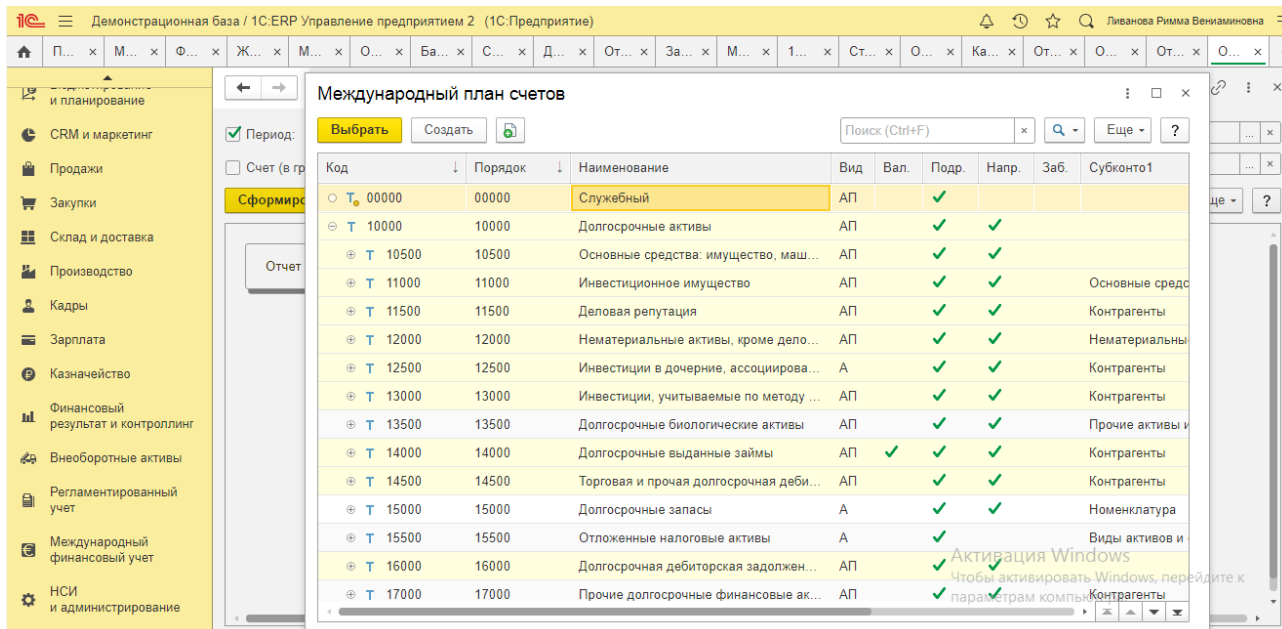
1С Демонстрационная база / 1С:ERP Управление предприятием 2 (1С:Предприятие) Ливанова Римма Вениаминовна

П... М... Ф... Ж... М... О... Ба... С... Д... От... За... М... 1... Ст... О... Ка... От... О... От... О...

и планирование
CRM и маркетинг
Продажи
Закупки
Склад и доставка
Производство
Кадры
Зарплата
Казначейство
Финансовый результат и контроллинг
Внеоборотные активы
Регламентированный учет
Международный финансовый учет
НСИ и администрирование

Период:
Счет (в гр
Сформиро
Отчет

Международный план счетов

Выбрать Создать Поиск (Ctrl+F) Еще ?

| Код | Порядок | Наименование | Вид | Вал. | Подр. | Напр. | Заб. | Субконто1 |
|---|---|---|---|---|---|---|---|---|
| 00000 | 00000 | Служебный | АП | | ✓ | | | |
| 10000 | 10000 | Долгосрочные активы | АП | | ✓ | ✓ | | |
| 10500 | 10500 | Основные средства: имущество, маш... | АП | | ✓ | ✓ | | |
| 11000 | 11000 | Инвестиционное имущество | АП | | ✓ | ✓ | | Основные средс |
| 11500 | 11500 | Деловая репутация | АП | | ✓ | ✓ | | Контрагенты |
| 12000 | 12000 | Нематериальные активы, кроме дело... | АП | | ✓ | ✓ | | Нематериальны |
| 12500 | 12500 | Инвестиции в дочерние, ассоциирова... | А | | ✓ | ✓ | | Контрагенты |
| 13000 | 13000 | Инвестиции, учитываемые по методу ... | АП | | ✓ | ✓ | | Контрагенты |
| 13500 | 13500 | Долгосрочные биологические активы | АП | | ✓ | ✓ | | Прочие активы и |
| 14000 | 14000 | Долгосрочные выданные займы | АП | ✓ | ✓ | ✓ | | Контрагенты |
| 14500 | 14500 | Торговая и прочая долгосрочная деби... | АП | | ✓ | ✓ | | Контрагенты |
| 15000 | 15000 | Долгосрочные запасы | А | | ✓ | ✓ | | Номенклатура |
| 15500 | 15500 | Отложенные налоговые активы | А | | ✓ | | | Виды активов и |
| 16000 | 16000 | Долгосрочная дебиторская задолжен... | АП | | ✓ | ✓ | | |
| 17000 | 17000 | Прочие долгосрочные финансовые ак... | АП | | ✓ | ✓ | | Контрагенты |

Активация Windows
Чтобы активировать Windows, перейдите к параметрам компьютера.